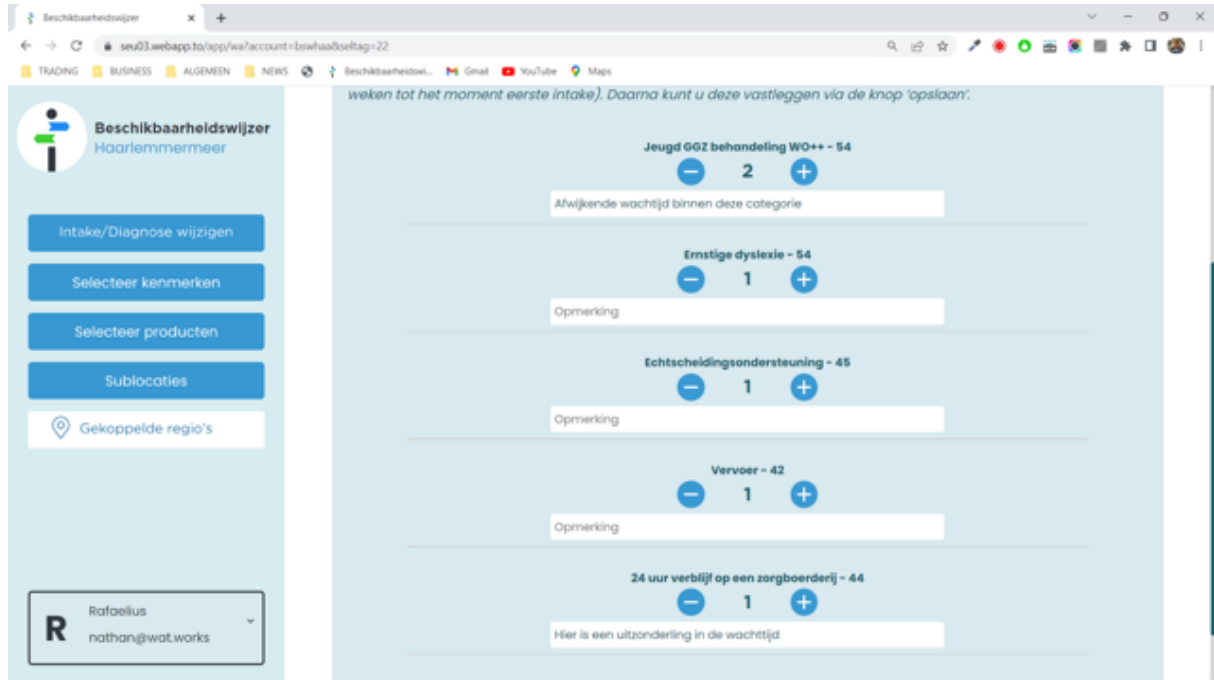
Beschikbaarheidswijzer ×
+

seu03.webapp.to/app/wa?account=bswhaa&seltag=22

TRADING BUSINESS ALGEMEEN NEWS Beschikbaarheidswi... Gmail YouTube Maps

Beschikbaarheidswijzer
Haarlemmermeer

Intake/Diagnose wijzigen

Selecteer kenmerken

Selecteer producten

Sublocaties

Gekoppelde regio's

R
Rafaelius
nathan@wat.works

weken tot het moment eerste intake). Daarna kunt u deze vastleggen via de knop 'opslaan'.

Jeugd GGZ behandeling WO++ - 54
2
Afwijkende wachtijd binnen deze categorie

Ernstige dyslexie - 54
1
Opmerking

Echtscheidingsondersteuning - 45
1
Opmerking

Vervoer - 42
1
Opmerking

24 uur verblijf op een zorgboerderij - 44
1
Hier is een uitzonderling in de wachttijd